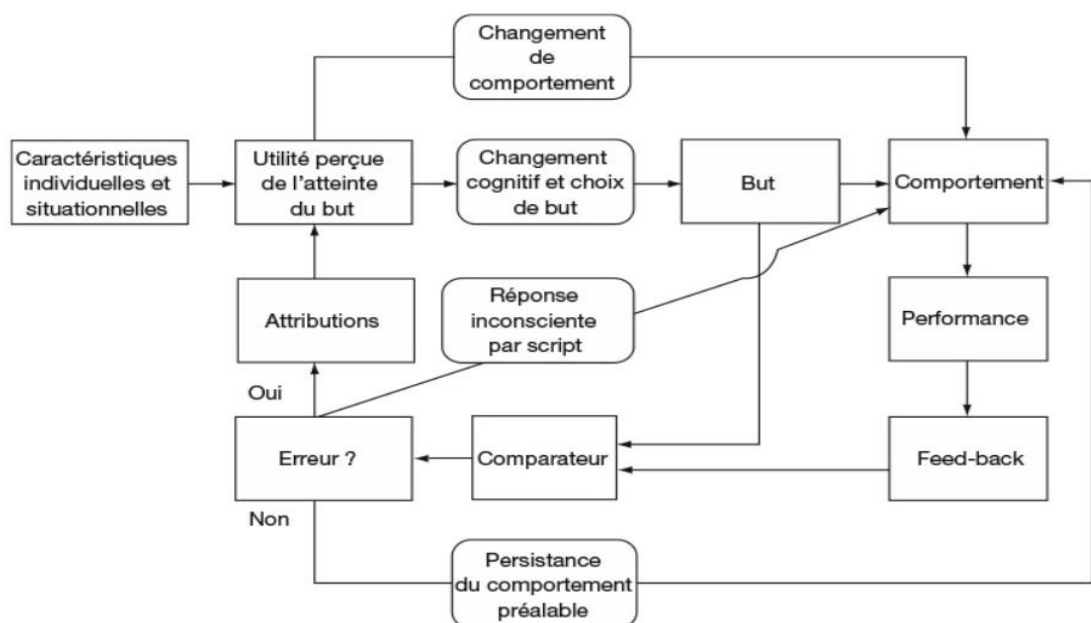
Changement de comportement

Caractéristiques individuelles et situationnelles

Utilité perçue de l'atteinte du but

Changement cognitif et choix de but

But

Comportement

Attributions

Réponse inconsciente par script

Performance

Oui

Erreur ?

Comparateur

Feed-back

Non

Persistance du comportement préalable